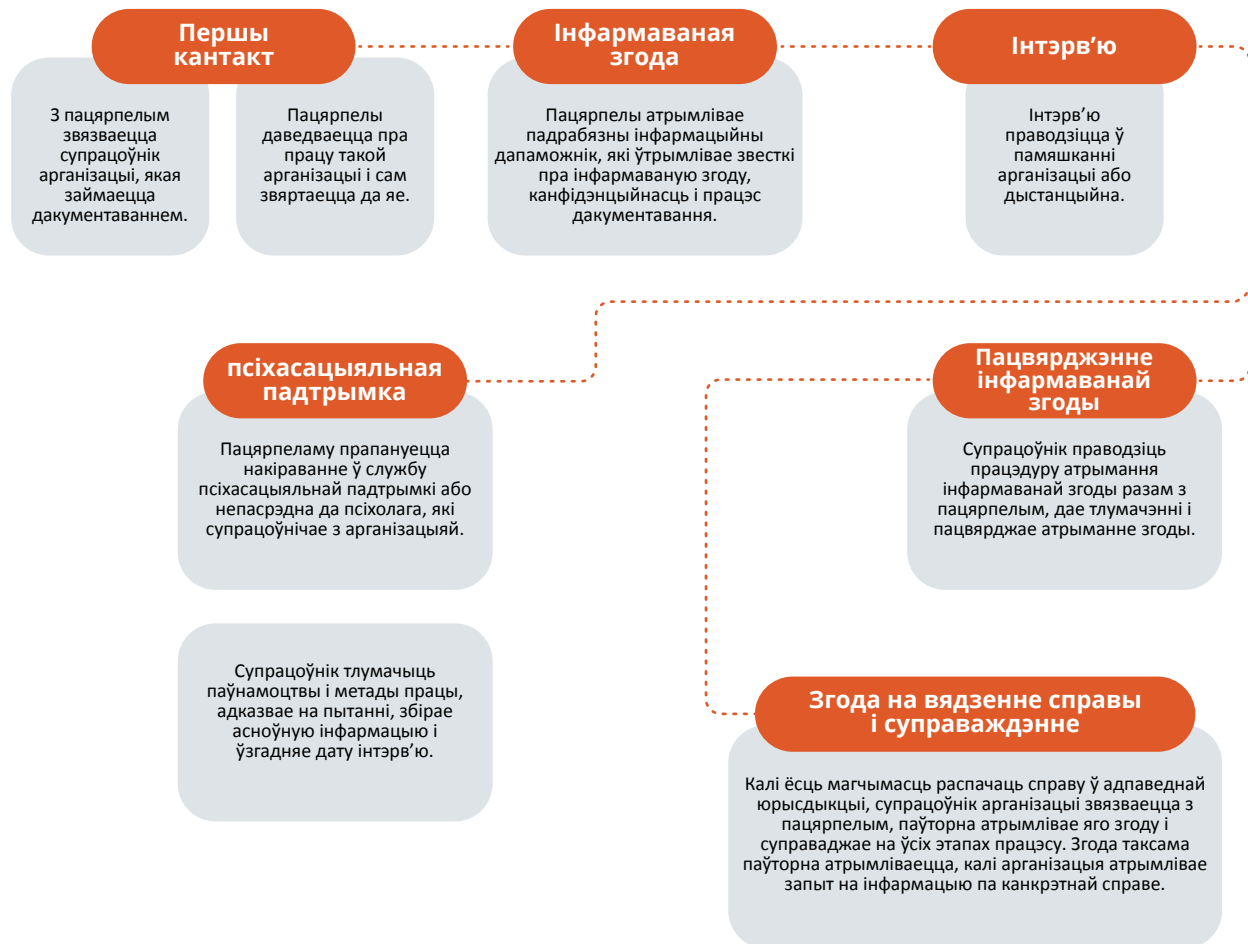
Першы кантакт

З пацярпелым звязваецца супрацоўнік арганізацыі, якая займаецца дакументаваннем.

Пацярпелы даведваецца пра працу такой арганізацыі і сам звяртаецца да яе.

Інфармаваная згода

Пацярпелы атрымлівае падрабязны інфармацыйны дапаможнік, які ўтрымлівае звесткі пра інфармаваную згоду, канфідэнцыйнасць і працэс дакументавання.

Інтэрв'ю

Інтэрв'ю праводзіцца ў памяшканні арганізацыі або дыстанцыйна.

псіхасацыяльная падтрымка

Пацярпеламу прапануецца накіраванне ў службу псіхасацыяльнай падтрымкі або непасрэдна да псіхолага, які супрацоўнічае з арганізацыяй.

Супрацоўнік тлумачыць паўнамоцтвы і метады працы, адказвае на пытанні, збірае асноўную інфармацыю і ўзгадняе дату інтэрв'ю.

Пацвярджэнне інфармаванай згоды

Супрацоўнік праводзіць працэдуру атрымання інфармаванай згоды разам з пацярпелым, дае тлумачэнні і пацвярджае атрыманне згоды.

Згода на вядзенне справы і суправаджэнне

Калі ёсць магчымасць распачаць справу ў адпаведнай юрысдыкцыі, супрацоўнік арганізацыі звязваецца з пацярпелым, паўторна атрымлівае яго згоду і суправаджае на ўсіх этапах працэсу. Згода таксама паўторна атрымліваецца, калі арганізацыя атрымлівае запыт на інфармацыю па канкрэтнай справе.